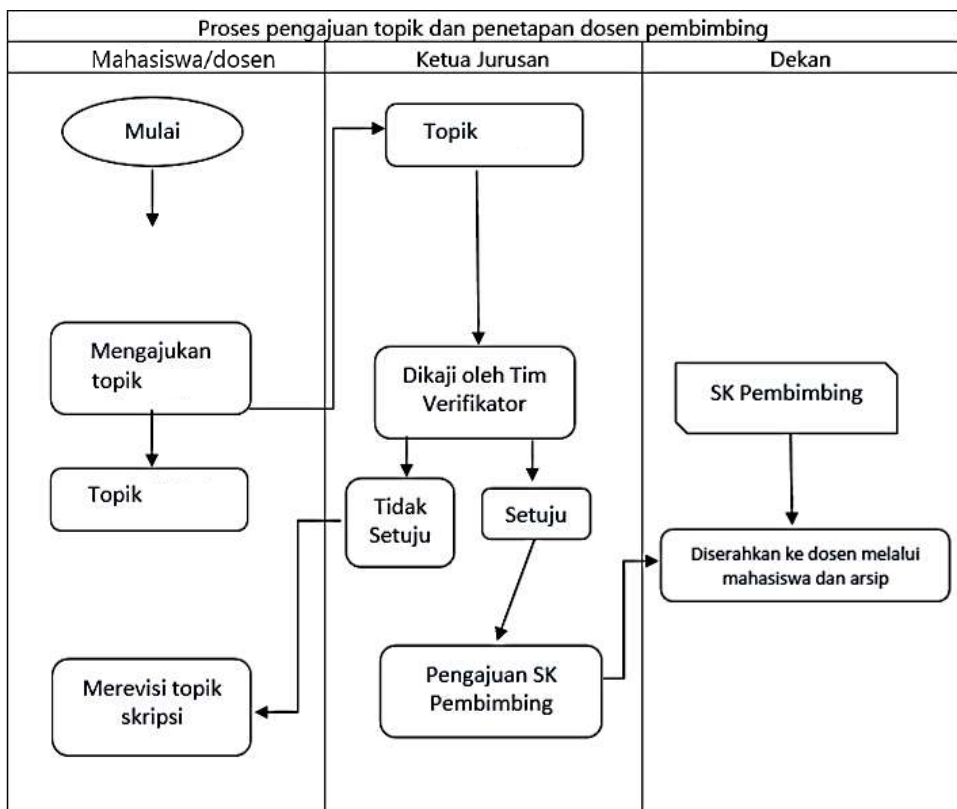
Proses pengajuan topik dan penetapan dosen pembimbing

| Mahasiswa/dosen | Ketua Jurusan | Dekan |
|---|---|---|

Mulai

Topik

Mengajukan topik

Dikaji oleh Tim Verifikator

SK Pembimbing

Topik

Tidak Setuju

Setuju

Diserahkan ke dosen melalui mahasiswa dan arsip

Merevisi topik skripsi

Pengajuan SK Pembimbing